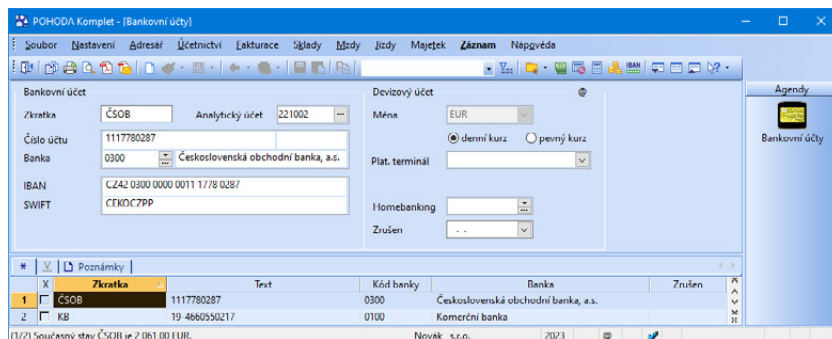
POHODA Komplet - [Bankovní účty]

Soubor Nastavení Adresář Účetnictví Fakturace Sklady Mzdy Jízdy Majetek Záznam Nápověda

Agendy

Bankovní účty

Bankovní účet

Zkratka ČSOB Analytický účet 221002

Číslo účtu 1117780287

Banka 0300 Československá obchodní banka, a.s.

IBAN CZ42 0300 0000 0011 1778 0287

SWIFT CEKOCZPP

Devizový účet

Měna EUR

denní kurz pevný kurz

Plat. terminál

Homebanking

Zrušen . .

Poznámky

| | X | Zkratka | Text | Kód banky | Banka | Zrušen |
|---|---|---|---|---|---|---|
| 1 | | ČSOB | 1117780287 | 0300 | Československá obchodní banka, a.s. | |
| 2 | | KB | 19 4660550217 | 0100 | Komerční banka | |

(1/2) Současný stav ČSOB je 2 061,00 EUR. Novák, s.r.o. 2023